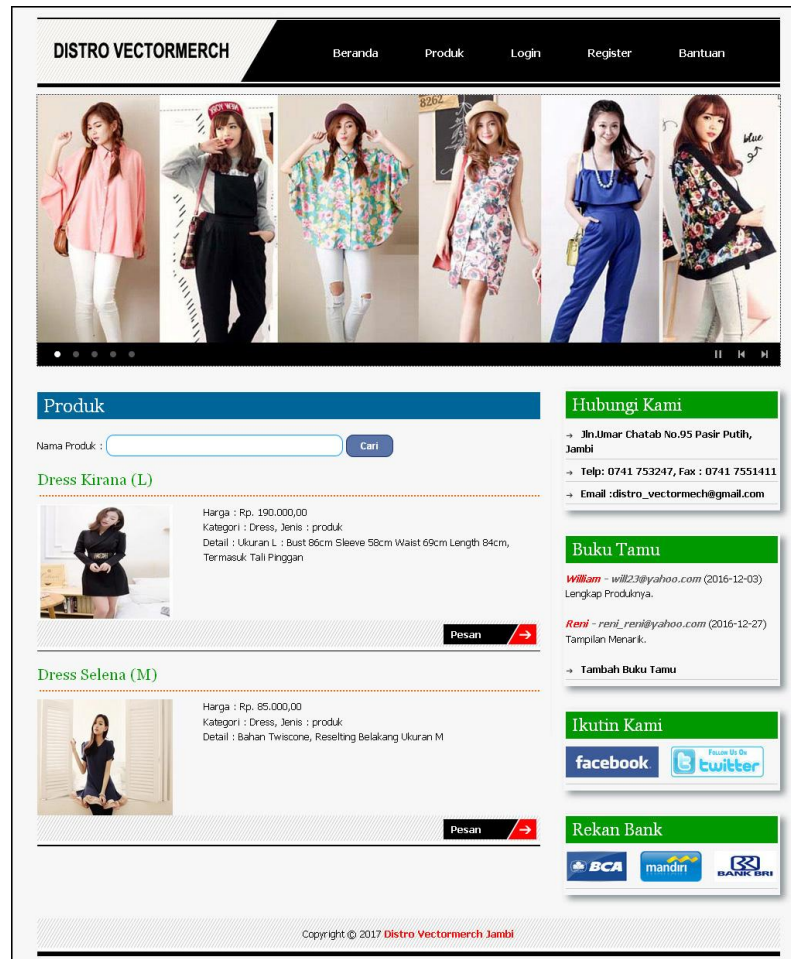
DISTRO VECTORMERCH

Beranda Produk Login Register Bantuan

8262

blue

Produk

Nama Produk : Cari

Dress Kirana (L)

Harga : Rp. 190.000,00
Kategori : Dress, Jenis : produk
Detail : Ukuran L : Bust 86cm Sleeve 58cm Waist 69cm Length 84cm, Termasuk Tali Pinggan

Pesan

Dress Selena (M)

Harga : Rp. 85.000,00
Kategori : Dress, Jenis : produk
Detail : Bahan Twiscone, Reselting Belakang Ukuran M

Pesan

Hubungi Kami

Jln.Umar Chatab No.95 Pasir Putih, Jambi

Telp: 0741 753247, Fax : 0741 7551411

Email :distro_vectormech@gmail.com

Buku Tamu

William - will23@yahoo.com (2016-12-03)
Lengkap Produknya.

Reni - reni_reni@yahoo.com (2016-12-27)
Tampilan Menarik.

Tambah Buku Tamu

Ikutin Kami

facebook. Follow Us On twitter

Rekan Bank

BCA mandiri BANK BRI

Copyright © 2017 Distro Vectormerch Jambi